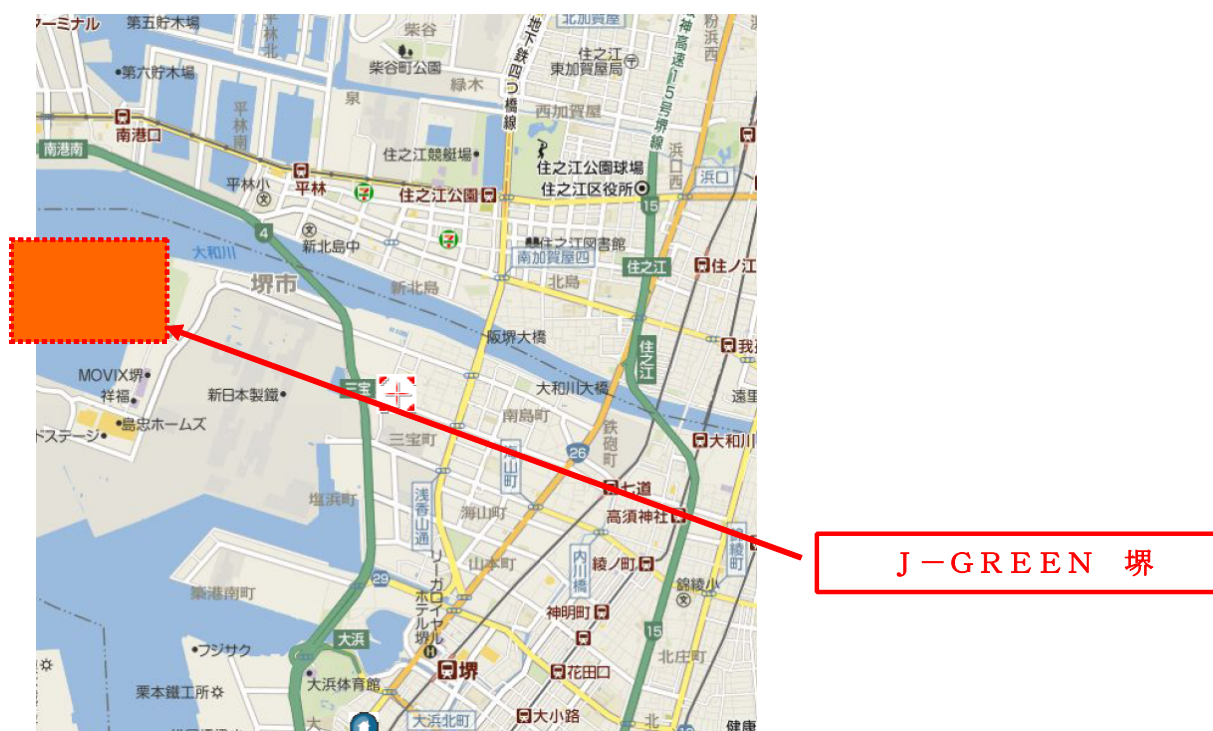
ターミナル
第五貯木場
第六貯木場
南港口
南港南
平林北
平林南
平林小
平林
柴谷
柴谷町公園
泉
緑木
地下鉄四つ橋線
北加賀屋
住之江
東加賀屋局
西加賀屋
阪神高速15号堺線
粉浜
住之江競艇場
住之江公園球場
住之江区役所
住之江公園
浜口西
浜口
4
15
大和川
新北島中
住之江図書館
南加賀屋四
住之江
住ノ江
堺市
新北島
北島
阪堺大橋
住之江
我孫子
三宝
大和川大橋
遠里
MOVIX堺
祥福
新日本製鐵
島忠ホームズ
ドステージ
南島町
三宝町
鉄砲町
大和川
26
海山町
七道
塩浜町
浅香山通
海山町
高須神社
綾ノ町
山本町
リーガロイヤルホテル堺
内川橋
綾ノ町
錦綾小
29
築港南町
神明町
15
フジサク
大浜
堺
花田口
北庄町
栗本鐵工所
大浜体育館
大浜北町
大小路
北
健康
J－GREEN 堺